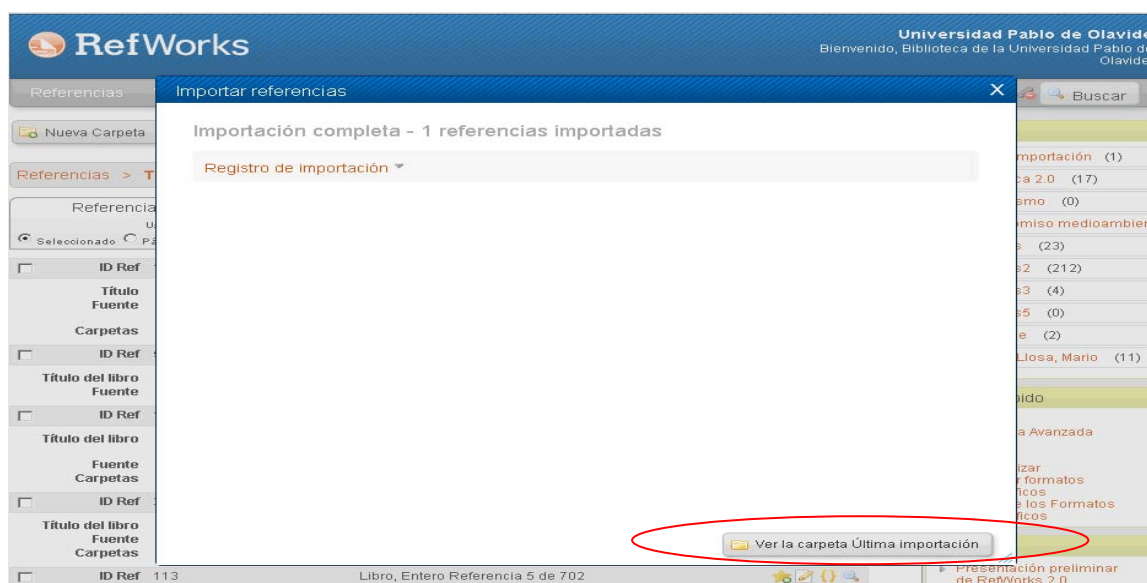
RefWorks

Universidad Pablo de Olavide
Bienvenido, Biblioteca de la Universidad Pablo de Olavide

Referencias

Buscar

Nueva Carpeta

Referencias > T

Referencia

Seleccionado

ID Ref
Título
Fuente
Carpetas
ID Ref
Título del libro
Fuente
ID Ref
Título del libro
Fuente
Carpetas
ID Ref
Título del libro
Fuente
Carpetas
ID Ref 113

Libro, Entero Referencia 5 de 702

Importar referencias

Importación completa - 1 referencias importadas

Registro de importación

Ver la carpeta Última importación

mportación (1)
ca 2.0 (17)
smo (0)
miso medioambien
s (23)
s2 (212)
s3 (4)
s5 (0)
e (2)
Llosa, Mario (11)

pido

a Avanzada

izar
r formatos
ficos
e los Formatos
ficos

Presentación preliminar de RefWorks 2.0